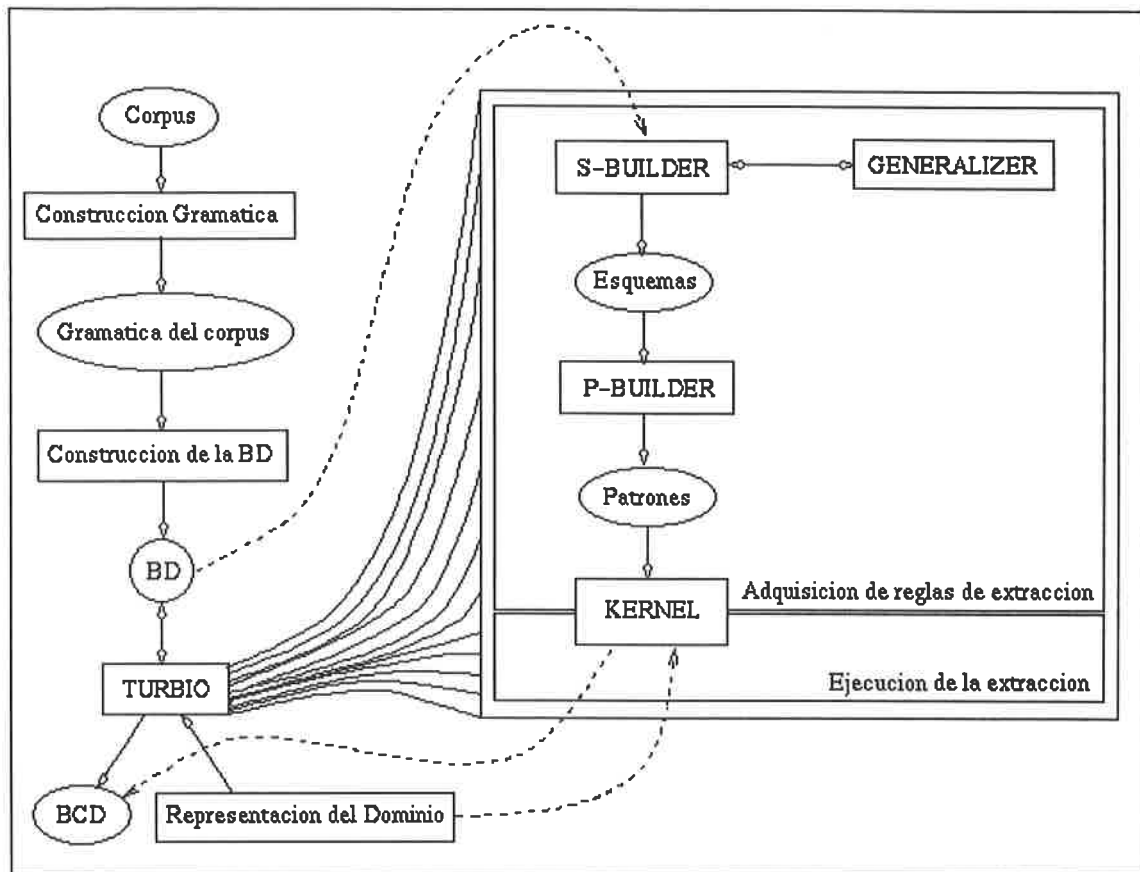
Corpus

Construccion Gramatica

Gramatica del corpus

Construccion de la BD

BD

TURBIO

BCD

Representacion del Dominio

S-BUILDER

GENERALIZER

Esquemas

P-BUILDER

Patrones

KERNEL

Adquisicion de reglas de extraccion

Ejecucion de la extraccion